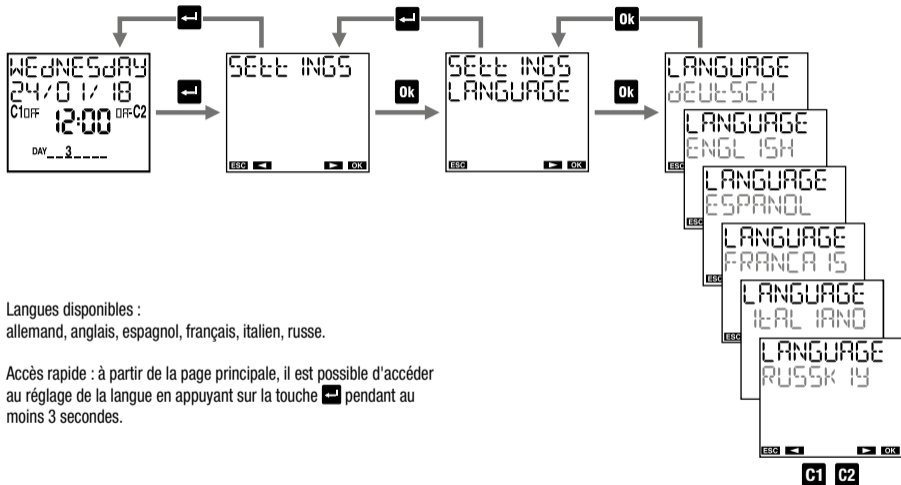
WEdNESdAY
24/01/18
C1OFF 12:00 OFFC2
DAY __3____

SEtt INGS
ESC ◄ ► OK

Ok

SEtt INGS
LANGUAGE
ESC ► OK

Ok

LANGUAGE
dEUtSCH

LANGUAGE
ENGL ISH

LANGUAGE
ESPANOL

LANGUAGE
FRANCA IS

LANGUAGE
ItAL IANO

LANGUAGE
RUSSK IY
ESC ◄ ► OK

C1 C2

Ok

Langues disponibles :
allemand, anglais, espagnol, français, italien, russe.

Accès rapide : à partir de la page principale, il est possible d'accéder au réglage de la langue en appuyant sur la touche ↵ pendant au moins 3 secondes.